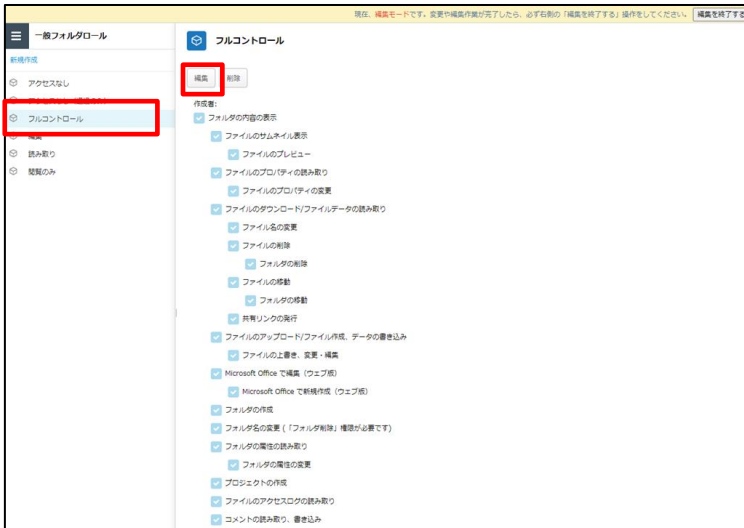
現在、編集モードです。変更や編集作業が完了したら、必ず右側の「編集を終了する」操作をしてください。 編集を終了する

一般フォルダロール

新規作成

アクセスなし

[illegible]

フルコントロール

編集

読み取り

閲覧のみ

フルコントロール

編集 削除

作成者:

フォルダの内容の表示

ファイルのサムネイル表示

ファイルのプレビュー

ファイルのプロパティの読み取り

ファイルのプロパティの変更

ファイルのダウンロード/ファイルデータの読み取り

ファイル名の変更

ファイルの削除

フォルダの削除

ファイルの移動

フォルダの移動

共有リンクの発行

ファイルのアップロード/ファイル作成、データの書き込み

ファイルの上書き、変更・編集

Microsoft Office で編集（ウェブ版）

Microsoft Office で新規作成（ウェブ版）

フォルダの作成

フォルダ名の変更（「フォルダ削除」権限が必要です）

フォルダの属性の読み取り

フォルダの属性の変更

プロジェクトの作成

ファイルのアクセスログの読み取り

コメントの読み取り、書き込み